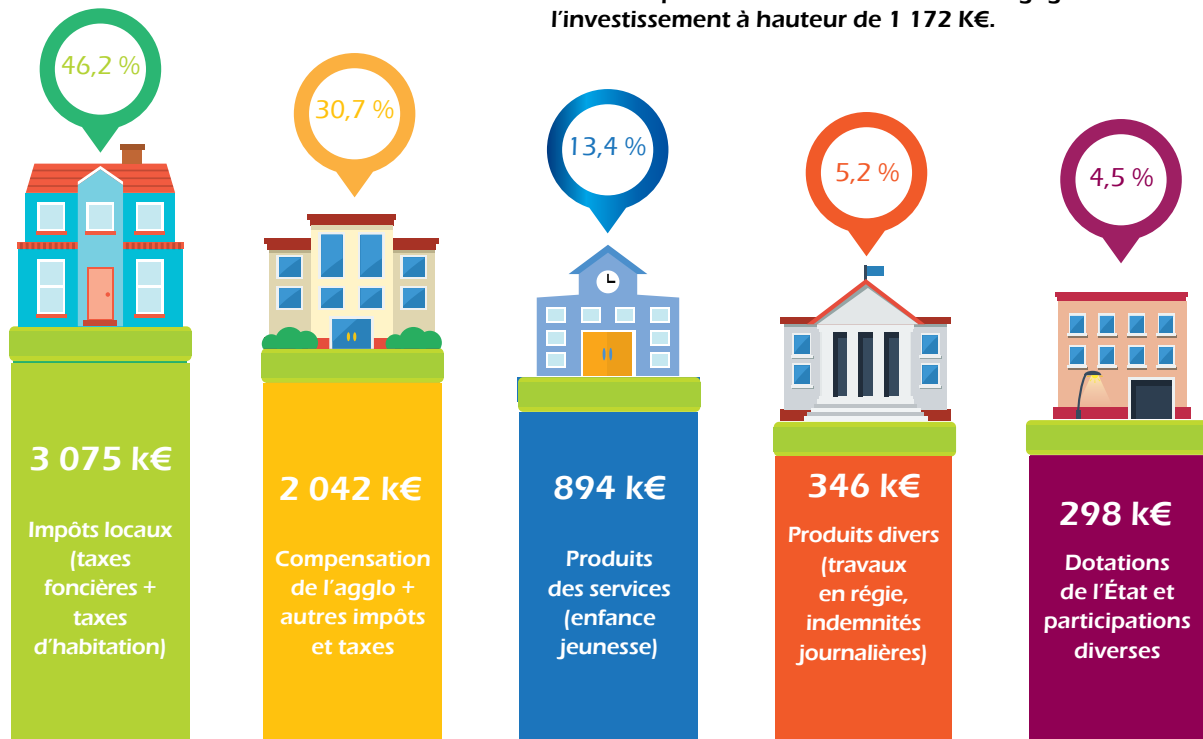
l'investissement à hauteur de 1 172 K€.

46,2 %

3 075 k€

Impôts locaux (taxes foncières + taxes d'habitation)

30,7 %

2 042 k€

Compensation de l'agglo + autres impôts et taxes

13,4 %

894 k€

Produits des services (enfance jeunesse)

5,2 %

346 k€

Produits divers (travaux en régie, indemnités journalières)

4,5 %

298 k€

Dotations de l'État et participations diverses